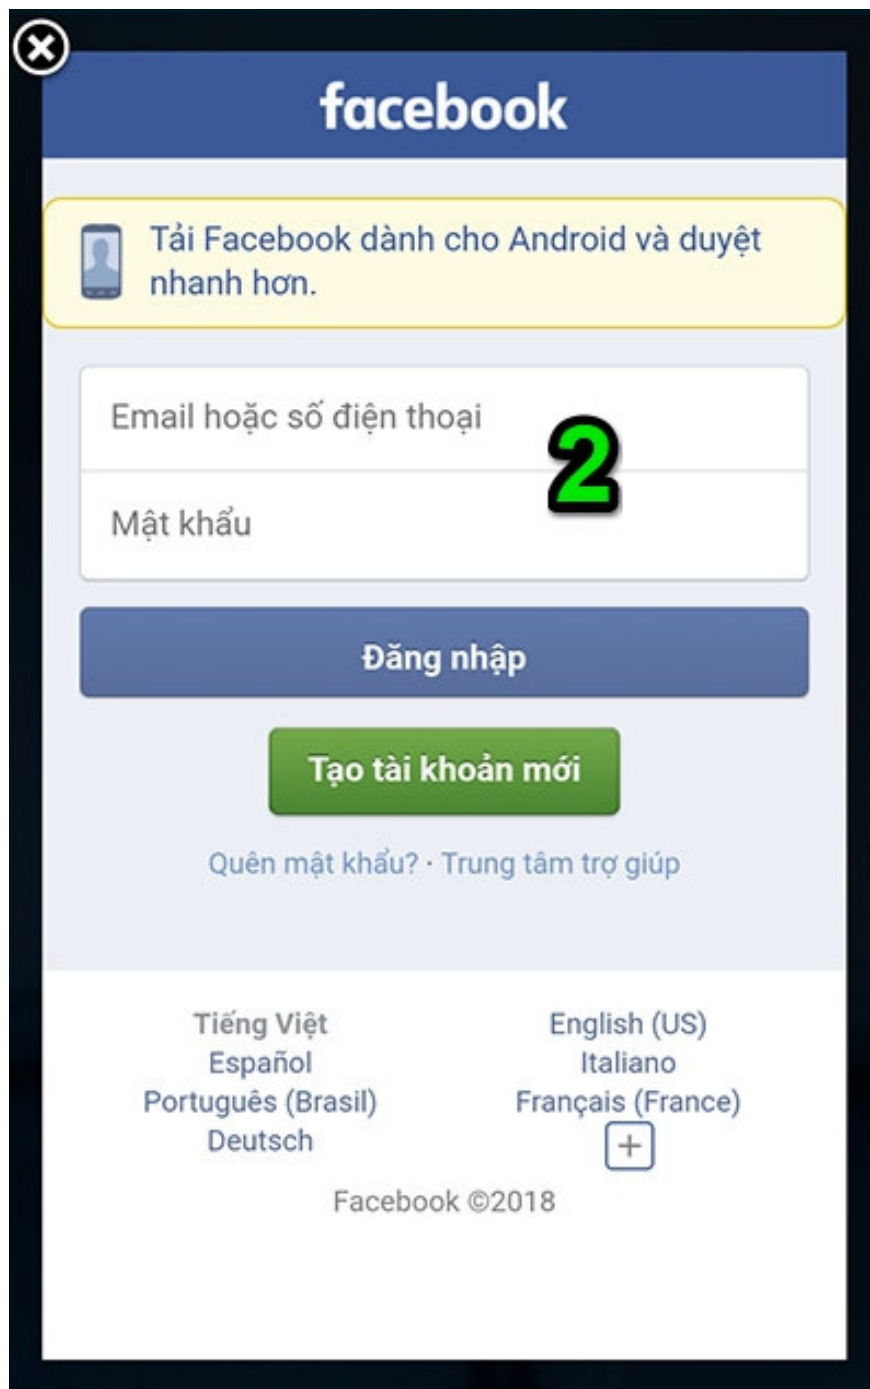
facebook

Tải Facebook dành cho Android và duyệt nhanh hơn.

Email hoặc số điện thoại

2

Mật khẩu

Đăng nhập

Tạo tài khoản mới

Quên mật khẩu? · Trung tâm trợ giúp

Tiếng Việt
Español
Português (Brasil)
Deutsch

English (US)
Italiano
Français (France)
+

Facebook ©2018